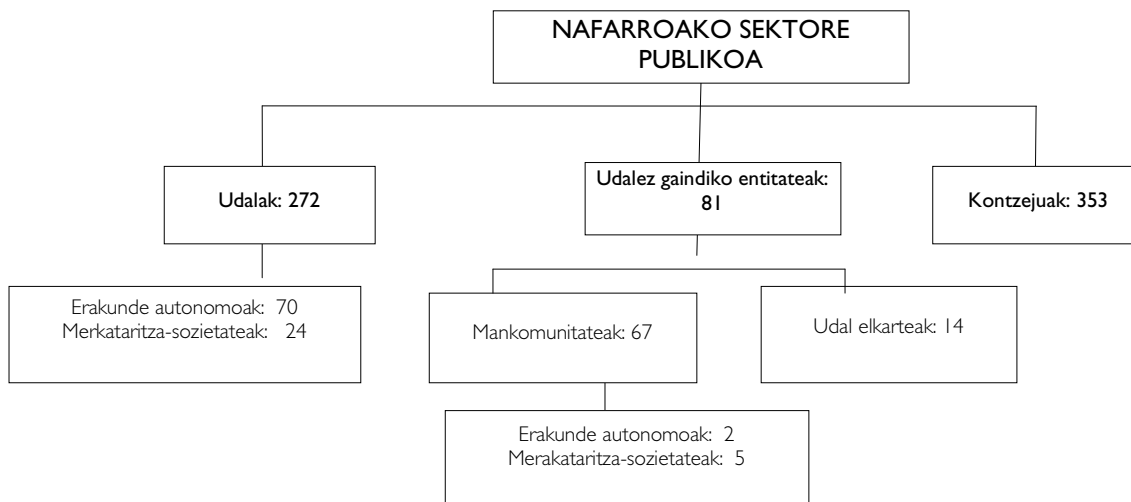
NAFARROAKO SEKTORE PUBLIKOA

Udalak: 272

Udalez gaindiko entitateak: 81

Kontzejuak: 353

Erakunde autonomoak: 70
Merkataritza-sozietateak: 24

Mankomunitateak: 67

Udal elkarteak: 14

Erakunde autonomoak: 2
Merakataritza-sozietateak: 5